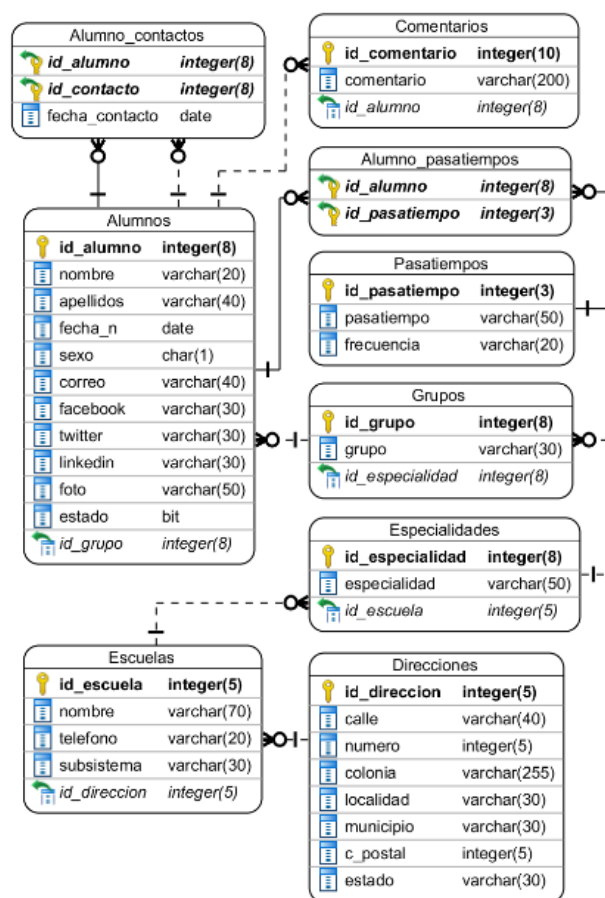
Alumno_contactos

| | |
|---|---|
| id_alumno | integer(8) |
| id_contacto | integer(8) |
| fecha_contacto | date |

Comentarios

| | |
|---|---|
| id_comentario | integer(10) |
| comentario | varchar(200) |
| id_alumno | integer(8) |

Alumno_pasatiempos

| | |
|---|---|
| id_alumno | integer(8) |
| id_pasatiempo | integer(3) |

Alumnos

| | |
|---|---|
| id_alumno | integer(8) |
| nombre | varchar(20) |
| apellidos | varchar(40) |
| fecha_n | date |
| sexo | char(1) |
| correo | varchar(40) |
| facebook | varchar(30) |
| twitter | varchar(30) |
| linkedin | varchar(30) |
| foto | varchar(50) |
| estado | bit |
| id_grupo | integer(8) |

Pasatiempos

| | |
|---|---|
| id_pasatiempo | integer(3) |
| pasatiempo | varchar(50) |
| frecuencia | varchar(20) |

Grupos

| | |
|---|---|
| id_grupo | integer(8) |
| grupo | varchar(30) |
| id_especialidad | integer(8) |

Especialidades

| | |
|---|---|
| id_especialidad | integer(8) |
| especialidad | varchar(50) |
| id_escuela | integer(5) |

Escuelas

| | |
|---|---|
| id_escuela | integer(5) |
| nombre | varchar(70) |
| telefono | varchar(20) |
| subsistema | varchar(30) |
| id_direccion | integer(5) |

Direcciones

| | |
|---|---|
| id_direccion | integer(5) |
| calle | varchar(40) |
| numero | integer(5) |
| colonia | varchar(255) |
| localidad | varchar(30) |
| municipio | varchar(30) |
| c_postal | integer(5) |
| estado | varchar(30) |